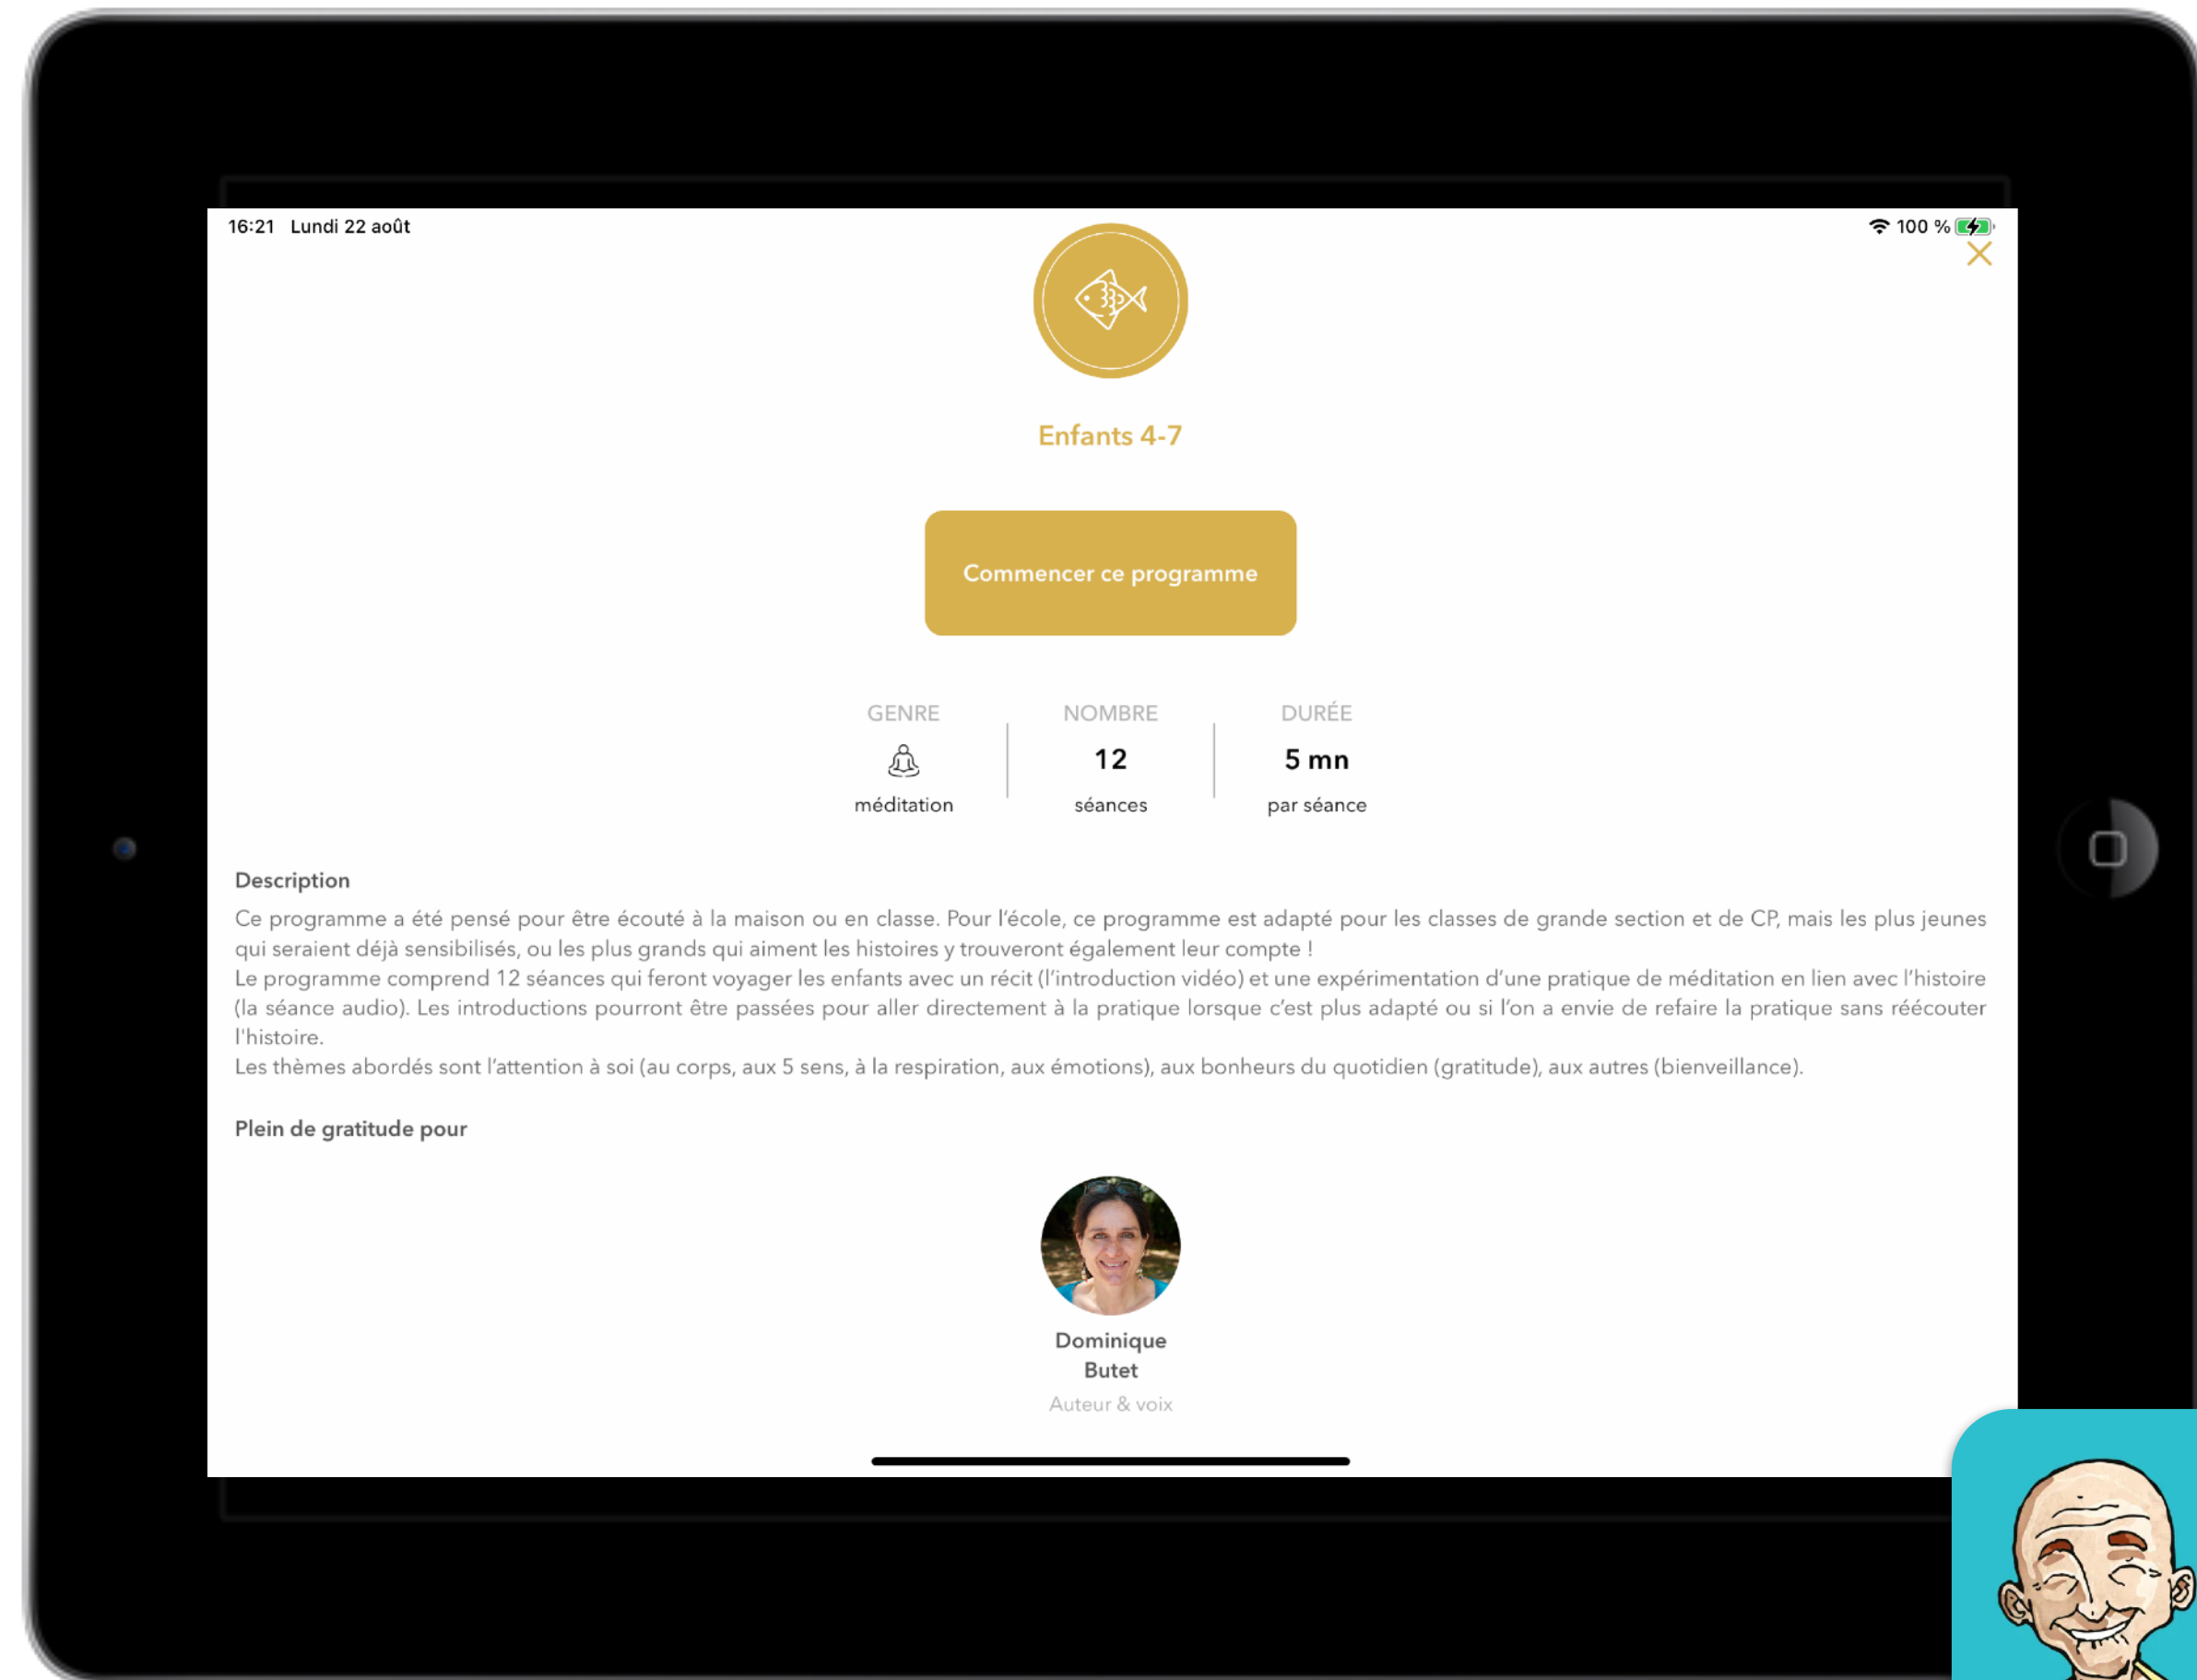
16:21 Lundi 22 août

100 %

Enfants 4-7

Commencer ce programme

| GENRE | NOMBRE | DURÉE |
|---|---|---|
| méditation | 12 séances | 5 mn par séance |

Description

Ce programme a été pensé pour être écouté à la maison ou en classe. Pour l'école, ce programme est adapté pour les classes de grande section et de CP, mais les plus jeunes qui seraient déjà sensibilisés, ou les plus grands qui aiment les histoires y trouveront également leur compte !
Le programme comprend 12 séances qui feront voyager les enfants avec un récit (l'introduction vidéo) et une expérimentation d'une pratique de méditation en lien avec l'histoire (la séance audio). Les introductions pourront être passées pour aller directement à la pratique lorsque c'est plus adapté ou si l'on a envie de refaire la pratique sans réécouter l'histoire.
Les thèmes abordés sont l'attention à soi (au corps, aux 5 sens, à la respiration, aux émotions), aux bonheurs du quotidien (gratitude), aux autres (bienveillance).

Plein de gratitude pour

Dominique Butet

Auteur & voix